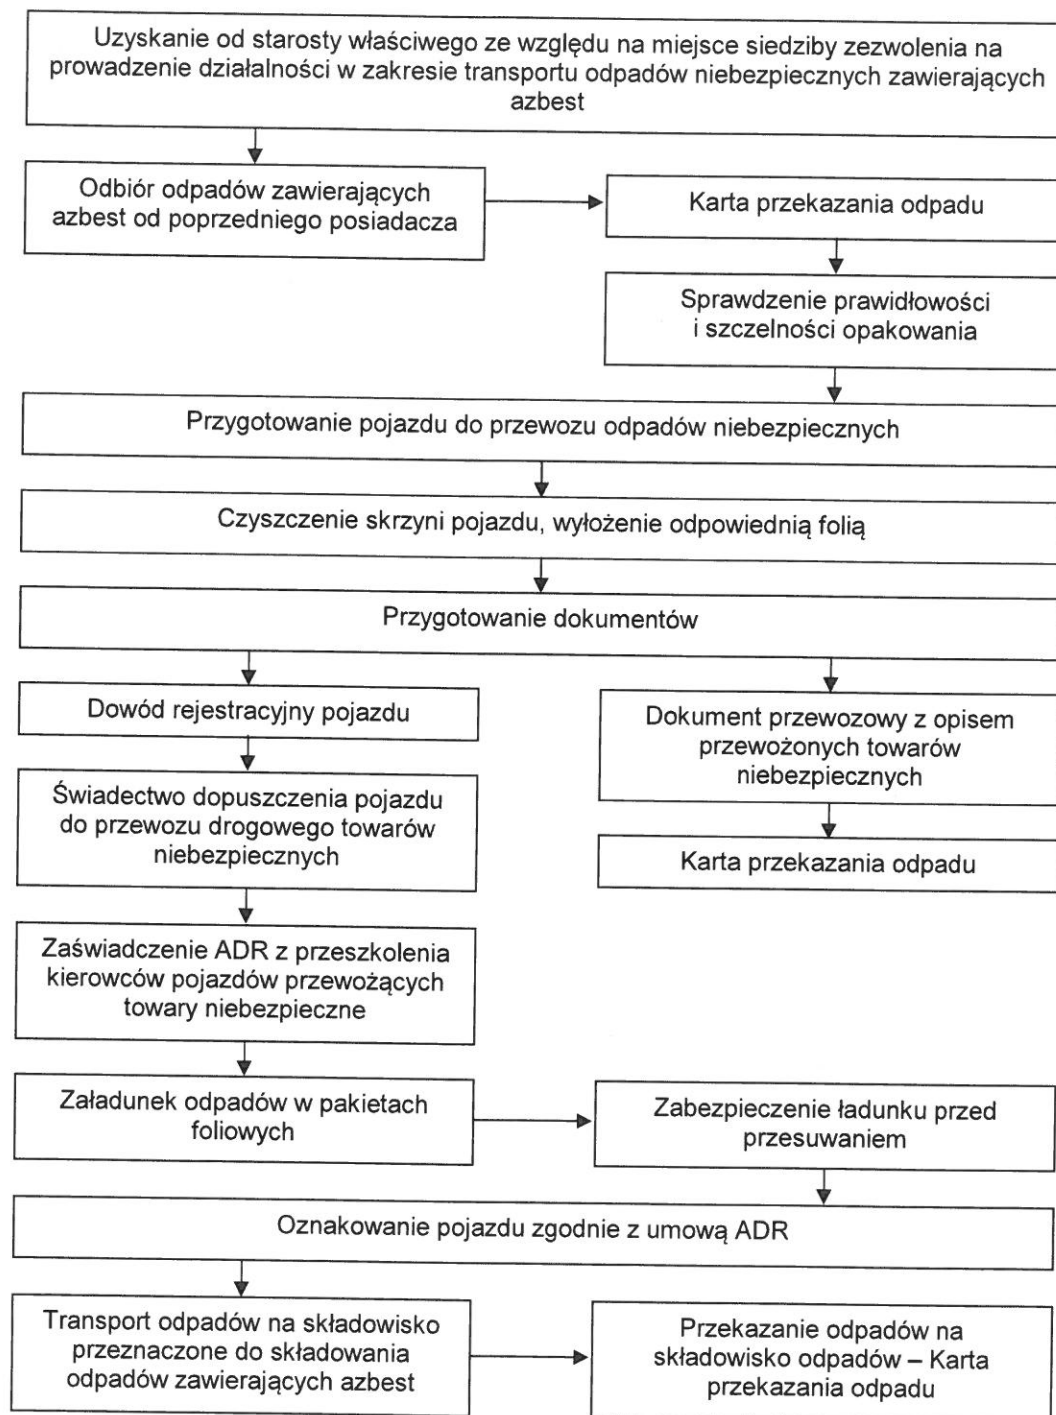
Uzyskanie od starosty właściwego ze względu na miejsce siedziby zezwolenia na prowadzenie działalności w zakresie transportu odpadów niebezpiecznych zawierających azbest

Odbiór odpadów zawierających azbest od poprzedniego posiadacza

Karta przekazania odpadu

Sprawdzenie prawidłowości i szczelności opakowania

Przygotowanie pojazdu do przewozu odpadów niebezpiecznych

Czyszczenie skrzyni pojazdu, wyłożenie odpowiednią folią

Przygotowanie dokumentów

Dowód rejestracyjny pojazdu

Świadectwo dopuszczenia pojazdu do przewozu drogowego towarów niebezpiecznych

Zaświadczenie ADR z przeszkolenia kierowców pojazdów przewożących towary niebezpieczne

Dokument przewozowy z opisem przewożonych towarów niebezpiecznych

Karta przekazania odpadu

Załadunek odpadów w pakietach foliowych

Zabezpieczenie ładunku przed przesuwaniem

Oznakowanie pojazdu zgodnie z umową ADR

Transport odpadów na składowisko przeznaczone do składowania odpadów zawierających azbest

Przekazanie odpadów na składowisko odpadów – Karta przekazania odpadu